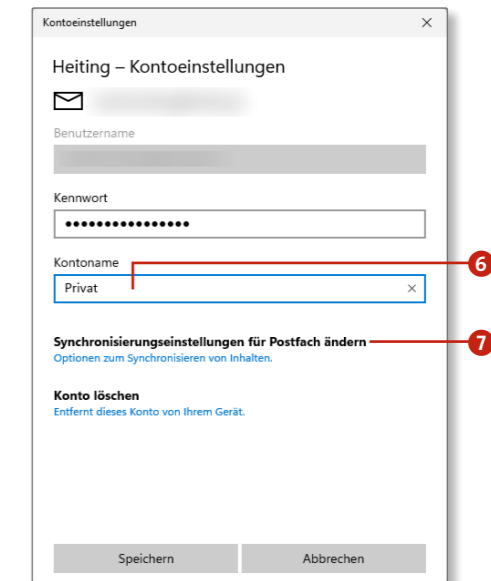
Kontoeinstellungen ×

Heiting – Kontoeinstellungen

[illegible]

Benutzername

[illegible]

Kennwort

•••••••••••••••

Kontoname

Privat ×

6

Synchronisierungseinstellungen für Postfach ändern

Optionen zum Synchronisieren von Inhalten.

7

Konto löschen

Entfernt dieses Konto von Ihrem Gerät.

Speichern

Abbrechen